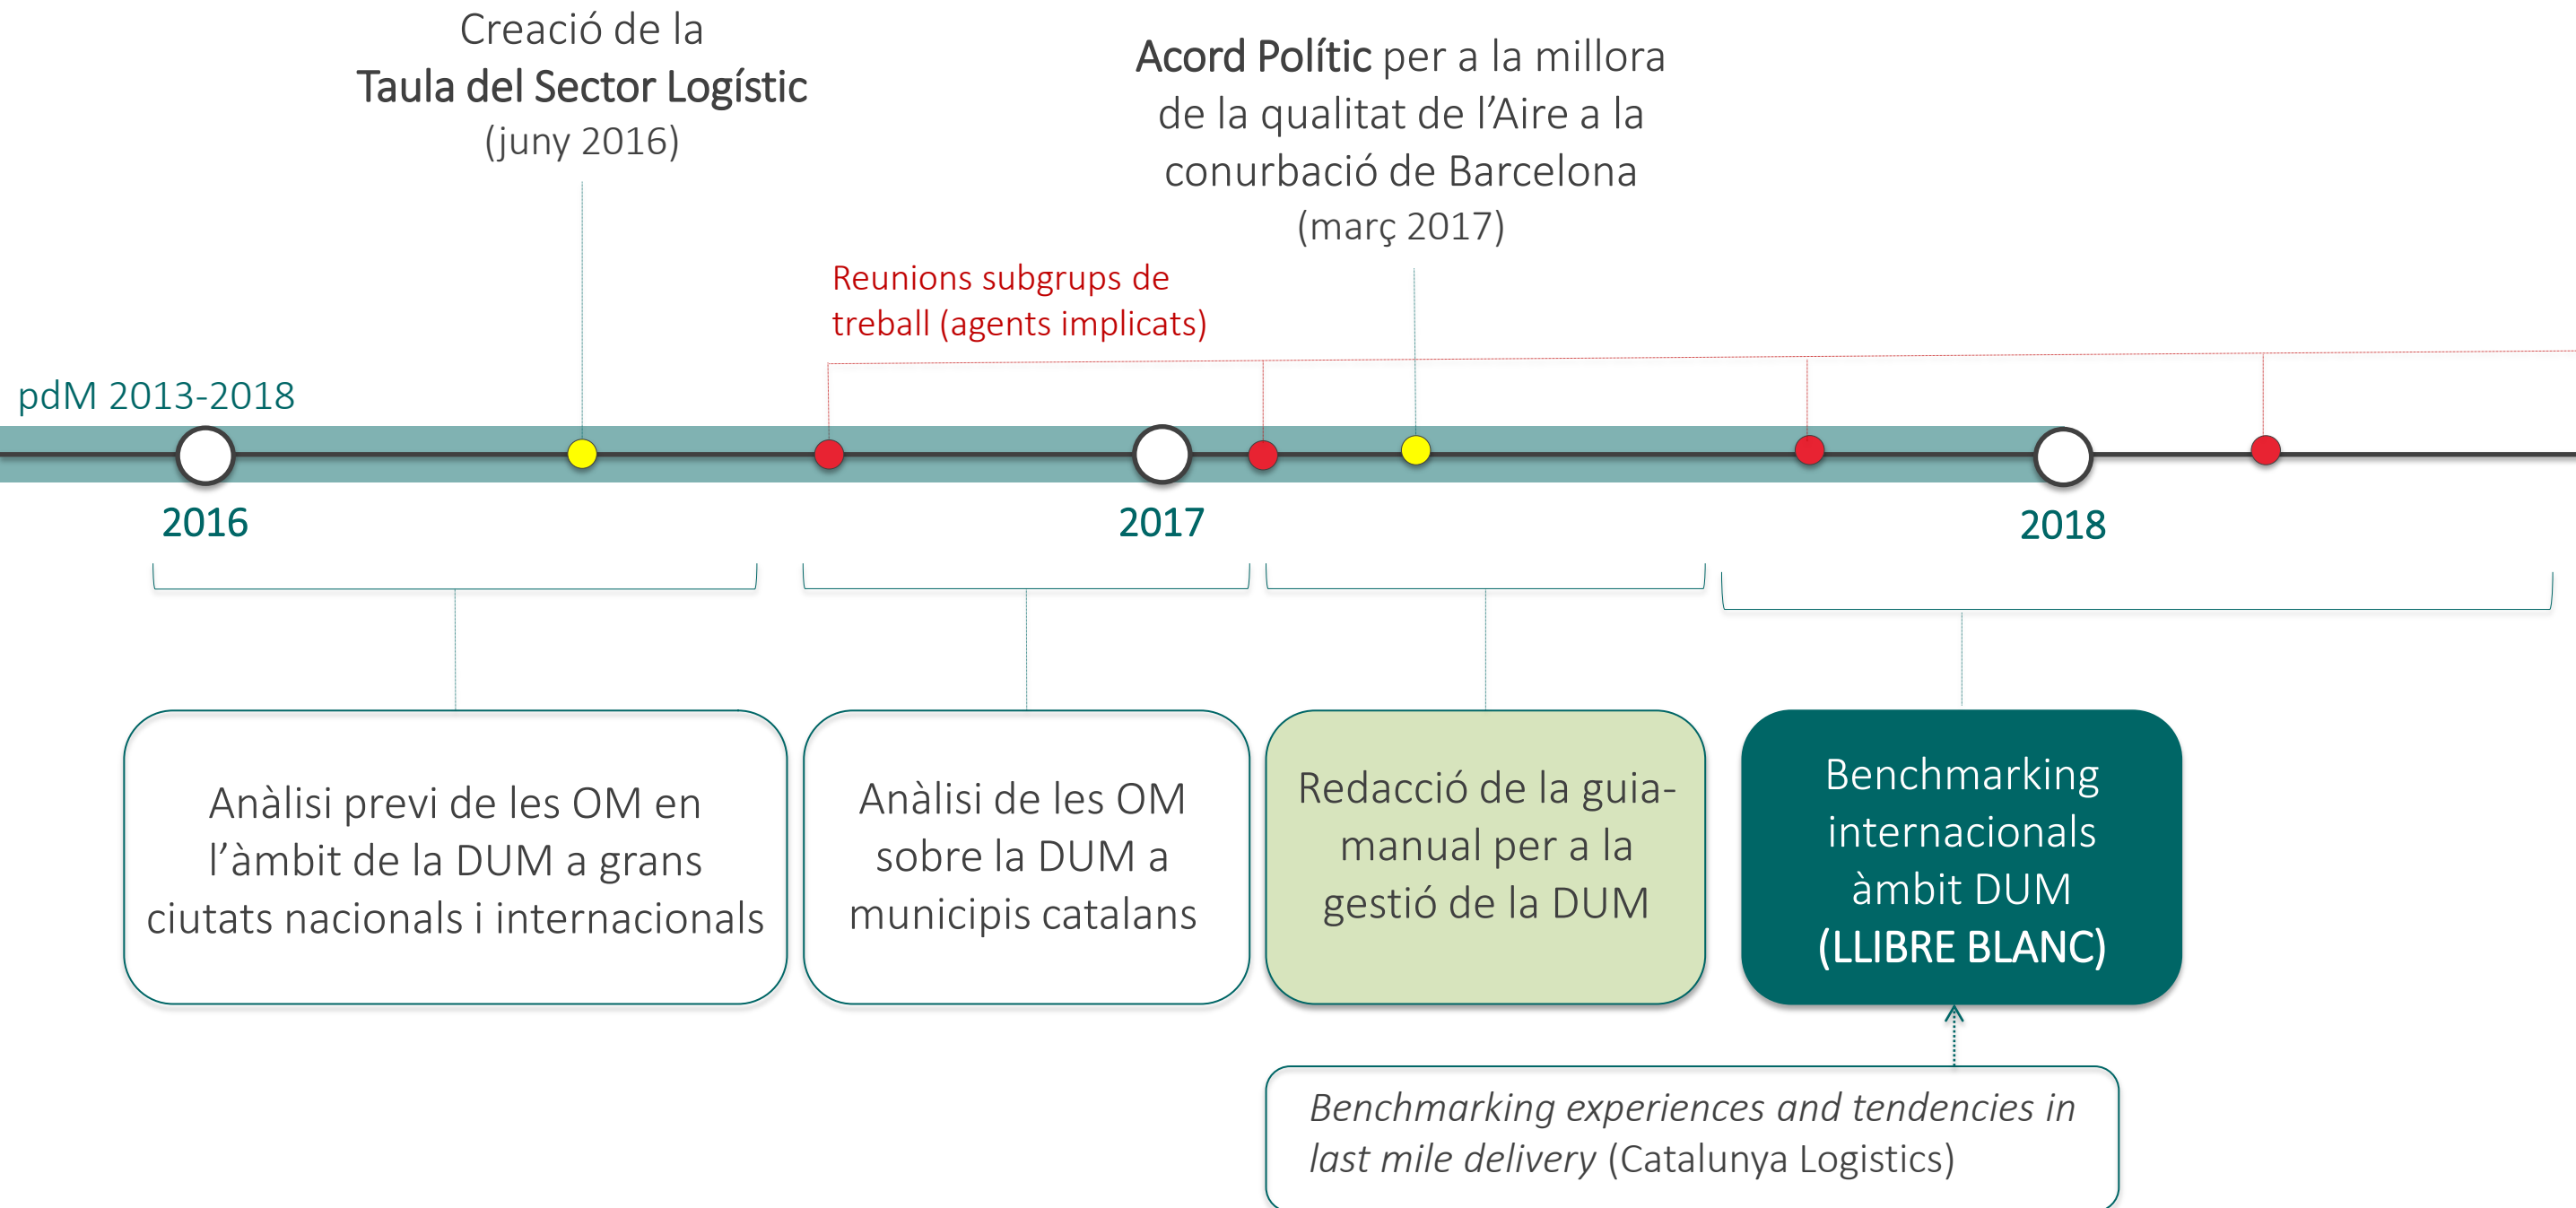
Creació de la
Taula del Sector Logístic
(juny 2016)

Acord Polític per a la millora de la qualitat de l'Aire a la conurbació de Barcelona
(març 2017)

Reunions subgrups de treball (agents implicats)

pdM 2013-2018

2016

2017

2018

Anàlisi previ de les OM en l'àmbit de la DUM a grans ciutats nacionals i internacionals

Anàlisi de les OM sobre la DUM a municipis catalans

Redacció de la guia-manual per a la gestió de la DUM

Benchmarking internacionals àmbit DUM
(LLIBRE BLANC)

*Benchmarking experiences and tendencies in last mile delivery* (Catalunya Logistics)